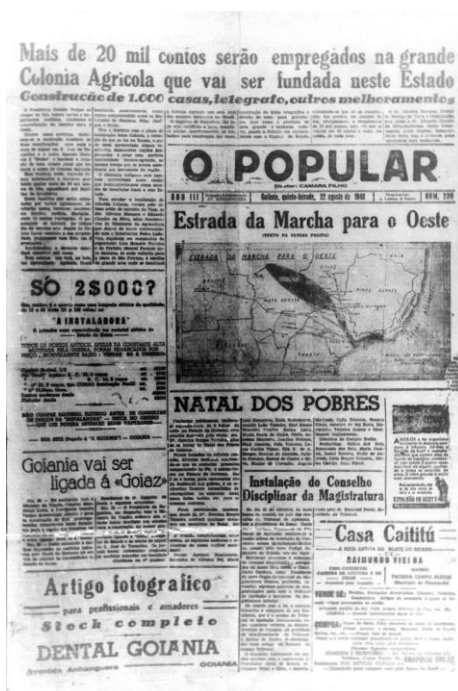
Mais de 20 mil contos serão empregados na grande Colonia Agricola que vai ser fundada neste Estado
Construcção de 1.000 casas, telegrafo, outros melhoramentos

O POPULAR

Goiania, quinta-feira, 22 agosto de 1940

Estrada da Marcha para o Oeste

ESTRADA DA MARCHA PARA O OESTE

SÓ 2$000?

"A INSTALADORA"

Goiania vai ser ligada á «Goiaz»

NATAL DOS POBRES

Instalação do Conselho Disciplinar da Magistratura

Casa Caititú

RAIMUNDO VIEIRA

Artigo fotografico
para profissionais e amadores
Stock completo
DENTAL GOIANIA
Avenida Anhanguera GOIANIA

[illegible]